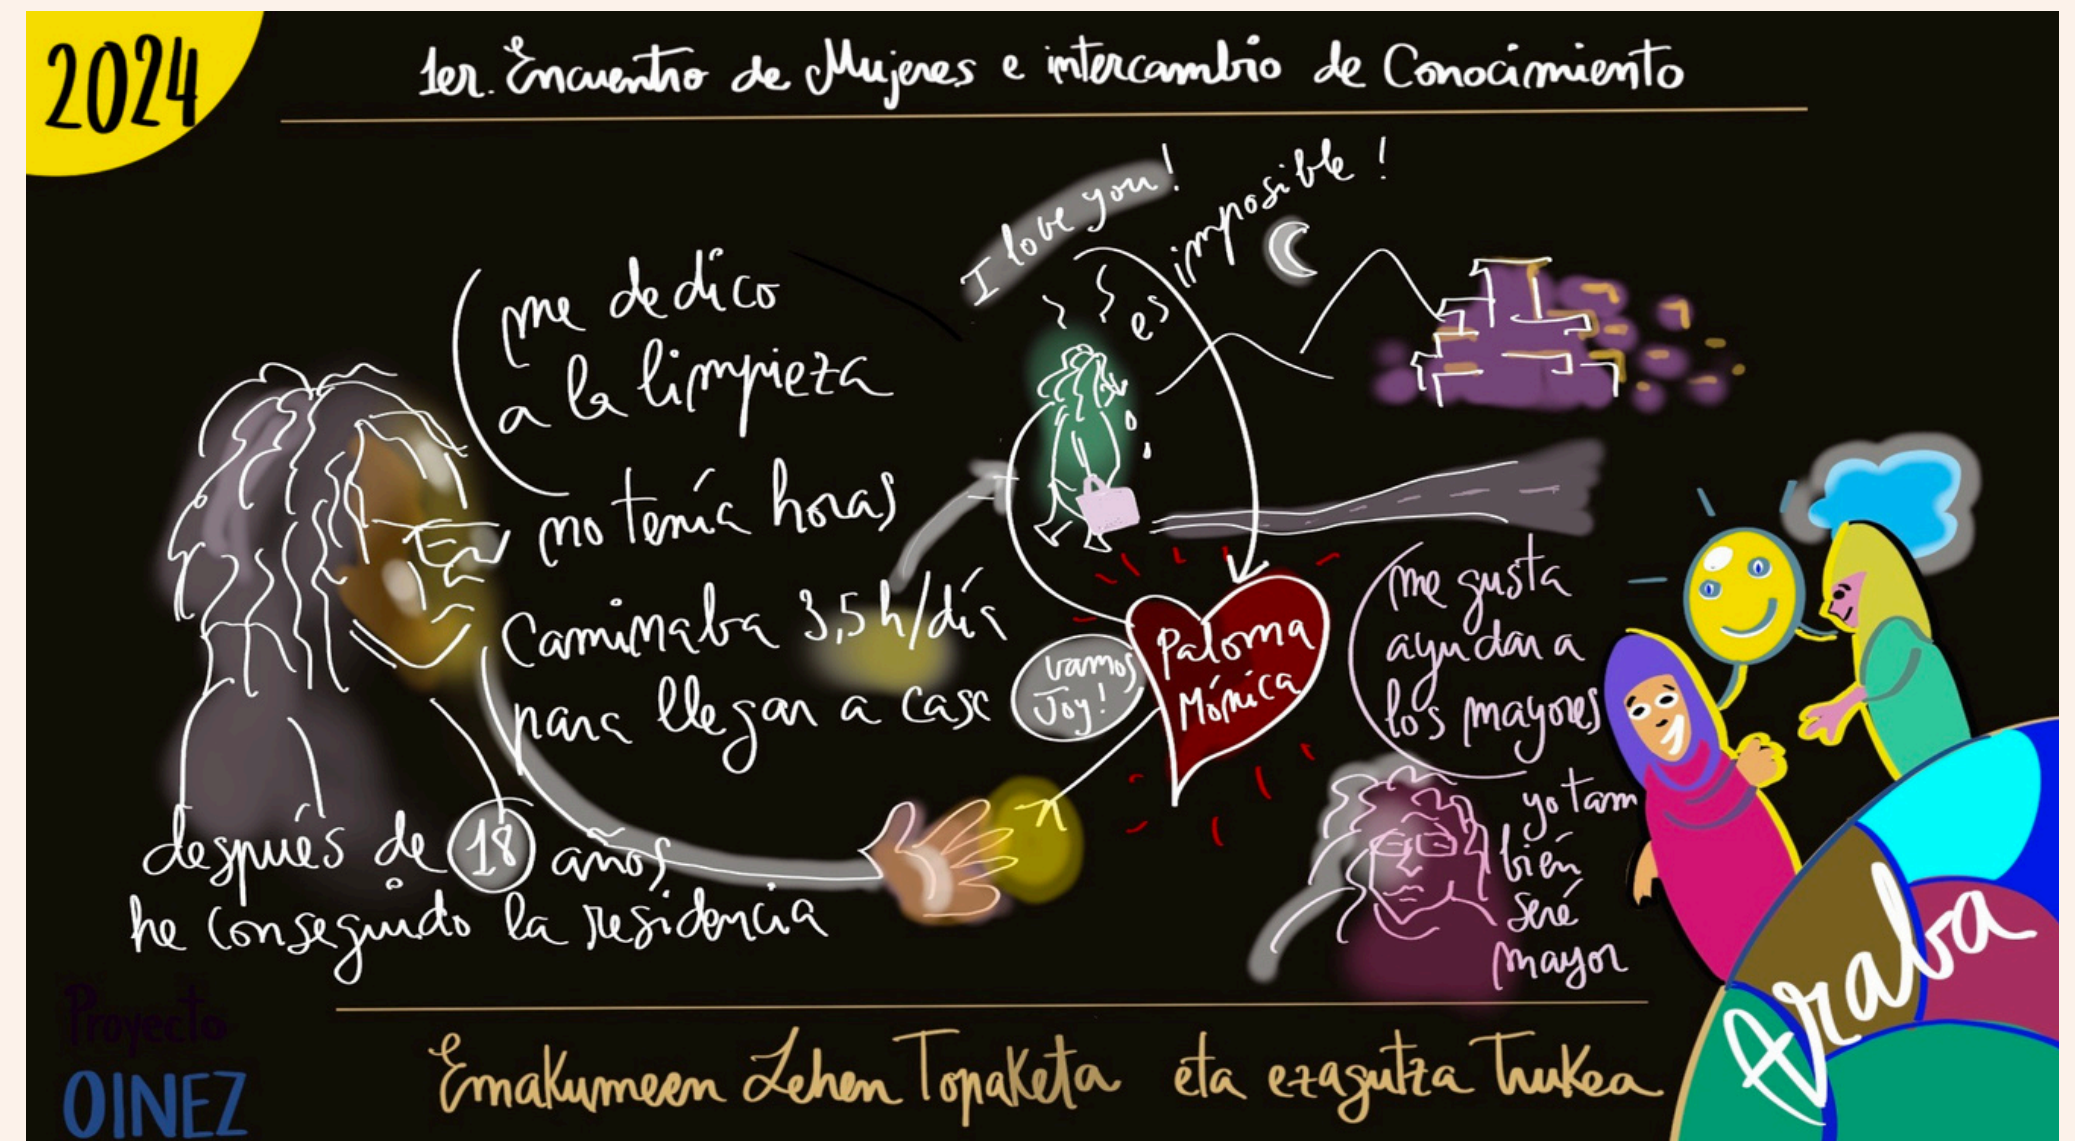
2024

1er. Encuentro de Mujeres e intercambio de Conocimiento

me dedico a la limpieza

no tenía horas

Caminaba 3,5 h/día para llegar a casa

después de 18 años he conseguido la residencia

I love you!

es imposible!

vamos Joy!

Paloma Mónica

me gusta ayudar a los mayores

yo también seré mayor

Araba

Proyecto OINEZ

Emakumeen Lehen Topaketa eta ezagutza trukea